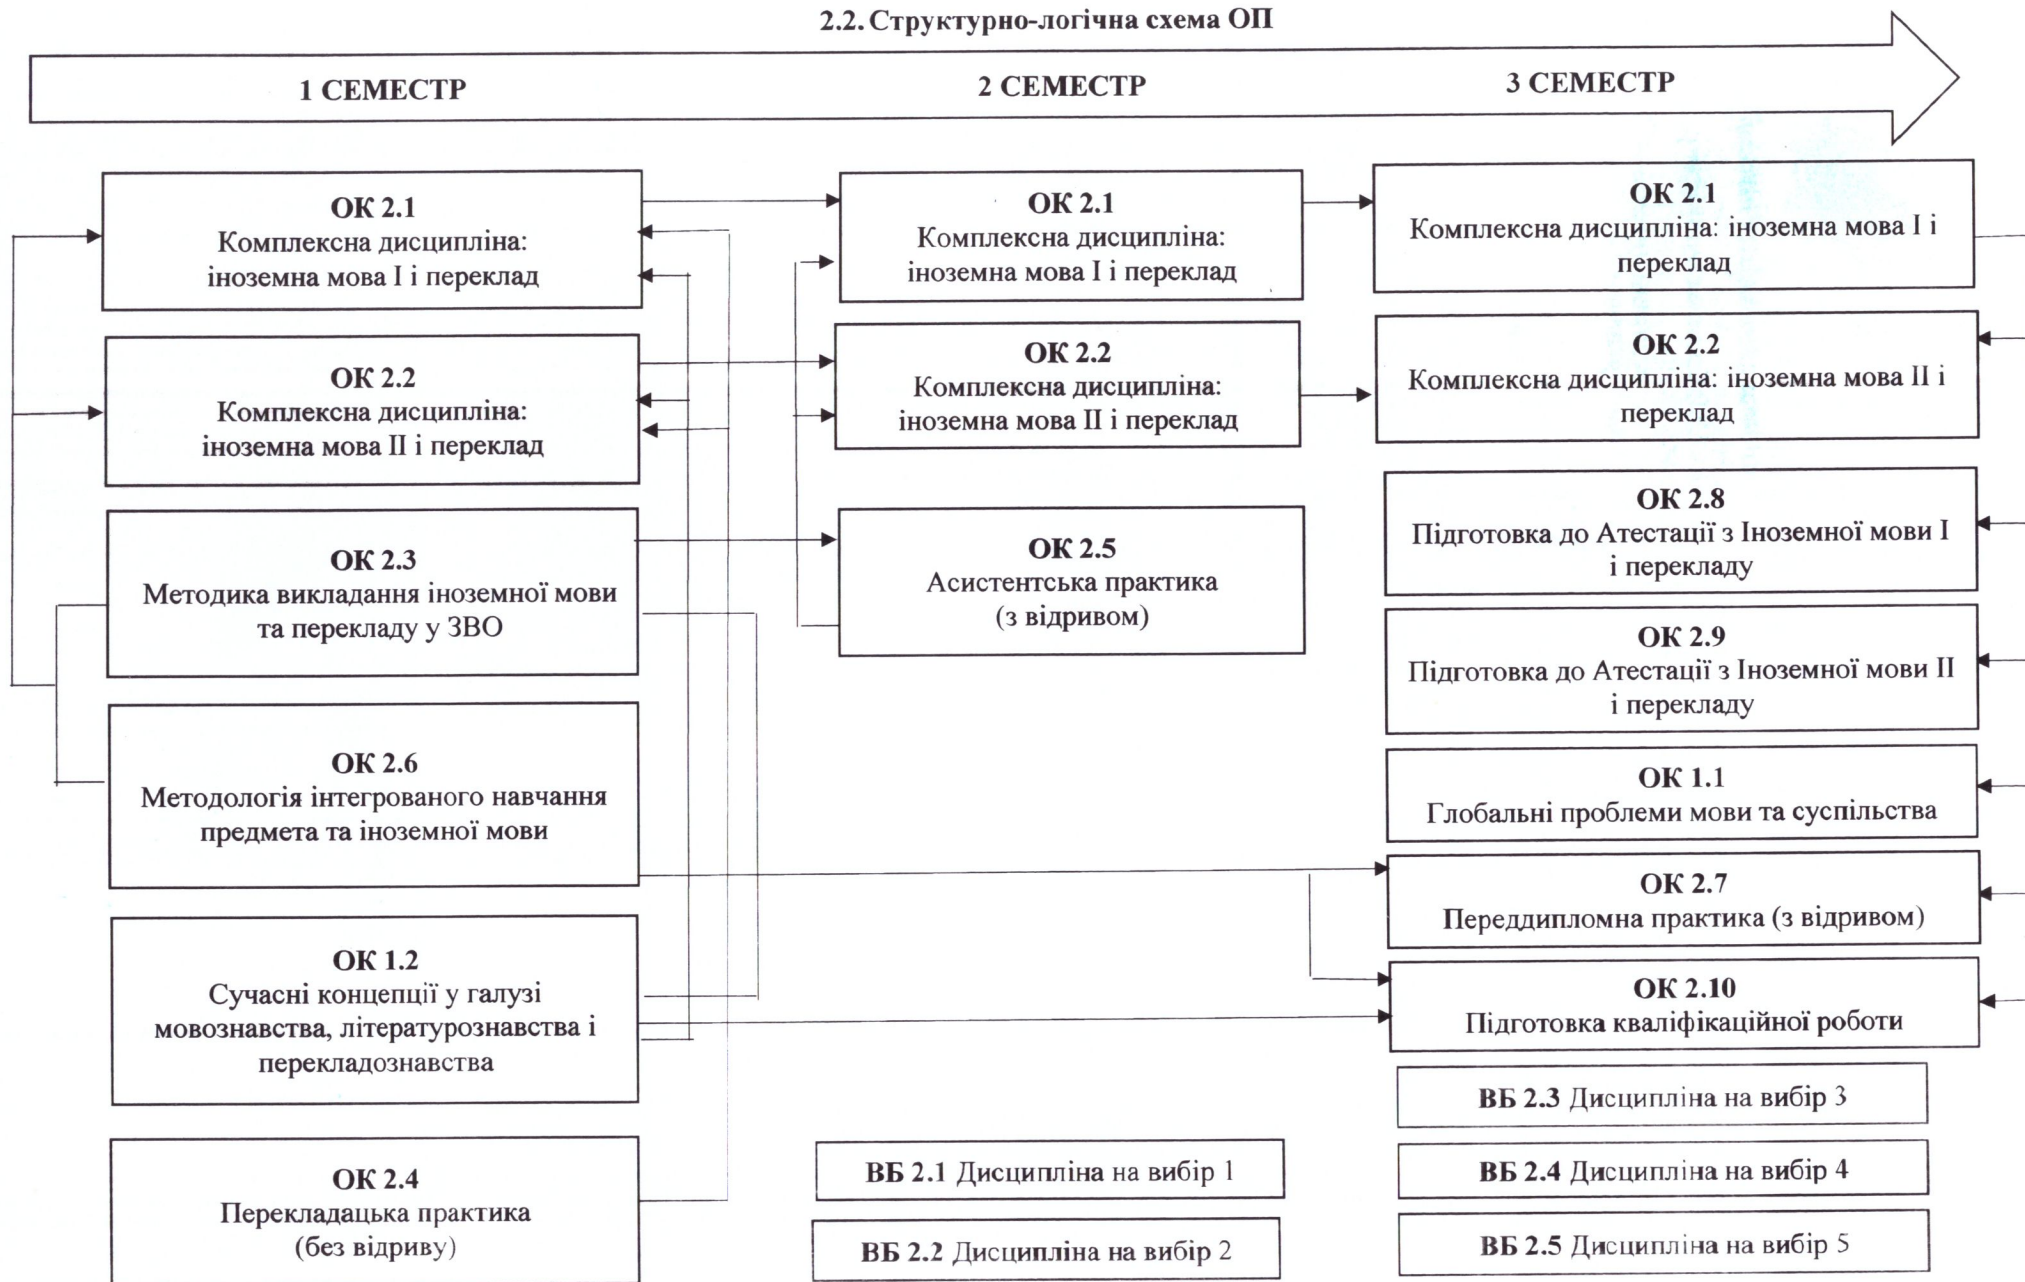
2.2. Структурно-логічна схема ОП

1 СЕМЕСТР

2 СЕМЕСТР

3 СЕМЕСТР

ОК 2.1
Комплексна дисципліна: іноземна мова І і переклад

ОК 2.2
Комплексна дисципліна: іноземна мова ІІ і переклад

ОК 2.3
Методика викладання іноземної мови та перекладу у ЗВО

ОК 2.6
Методологія інтегрованого навчання предмета та іноземної мови

ОК 1.2
Сучасні концепції у галузі мовознавства, літературознавства і перекладознавства

ОК 2.4
Перекладацька практика (без відриву)

ОК 2.1
Комплексна дисципліна: іноземна мова І і переклад

ОК 2.2
Комплексна дисципліна: іноземна мова ІІ і переклад

ОК 2.5
Асистентська практика (з відривом)

ВБ 2.1 Дисципліна на вибір 1

ВБ 2.2 Дисципліна на вибір 2

ОК 2.1
Комплексна дисципліна: іноземна мова І і переклад

ОК 2.2
Комплексна дисципліна: іноземна мова ІІ і переклад

ОК 2.8
Підготовка до Атестації з Іноземної мови І і перекладу

ОК 2.9
Підготовка до Атестації з Іноземної мови ІІ і перекладу

ОК 1.1
Глобальні проблеми мови та суспільства

ОК 2.7
Переддипломна практика (з відривом)

ОК 2.10
Підготовка кваліфікаційної роботи

ВБ 2.3 Дисципліна на вибір 3

ВБ 2.4 Дисципліна на вибір 4

ВБ 2.5 Дисципліна на вибір 5